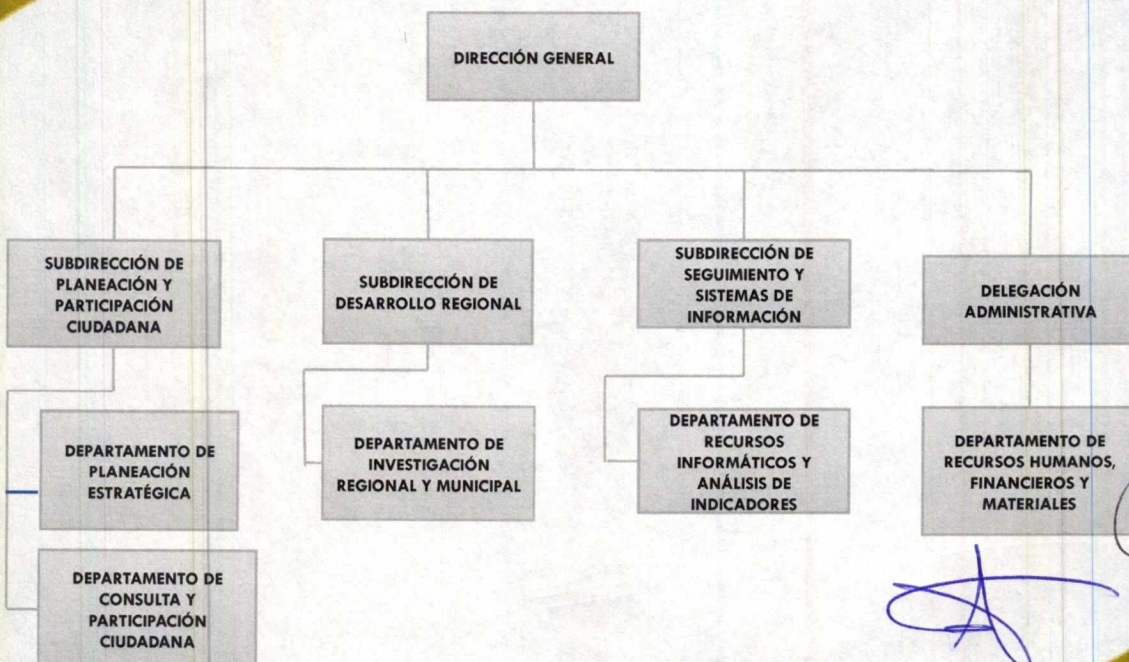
DIRECCIÓN GENERAL

SUBDIRECCIÓN DE PLANEACIÓN Y PARTICIPACIÓN CIUDADANA

SUBDIRECCIÓN DE DESARROLLO REGIONAL

SUBDIRECCIÓN DE SEGUIMIENTO Y SISTEMAS DE INFORMACIÓN

DELEGACIÓN ADMINISTRATIVA

DEPARTAMENTO DE PLANEACIÓN ESTRATÉGICA

DEPARTAMENTO DE INVESTIGACIÓN REGIONAL Y MUNICIPAL

DEPARTAMENTO DE RECURSOS INFORMÁTICOS Y ANÁLISIS DE INDICADORES

DEPARTAMENTO DE RECURSOS HUMANOS, FINANCIEROS Y MATERIALES

DEPARTAMENTO DE CONSULTA Y PARTICIPACIÓN CIUDADANA